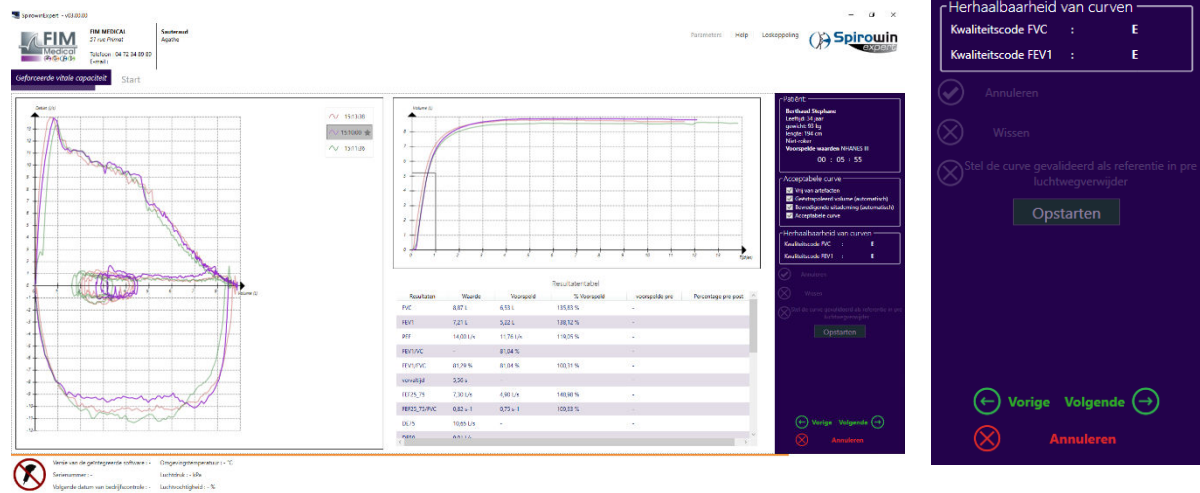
SpirowinExpert - V03.00.00

FIM Medical
FIM MEDICAL
27 rue Pinnat
Telefoon : 04 72 34 89 89
E-mail :

Sauterand
Agathe

Parameters Help Loskoppeling Spirowin expert

Geforceerde vitale capaciteit Start

Debiet (L/s)

15:13:30
15:10:00
15:11:06

Volume (L)

Volume (L)

Tijd (s)

Resultatentabel

| Resultaten | Waarde | Voorspeld | % Voorspeld | voorspelde pre | Percentage pre post |
|---|---|---|---|---|---|
| FVC | 8,87 L | 6,53 L | 135,83 % | - | |
| FEV1 | 7,21 L | 5,22 L | 138,12 % | - | |
| PEF | 14,00 L/s | 11,76 L/s | 119,05 % | - | |
| FEV1/VC | - | 81,04 % | - | | |
| FEV1/FVC | 81,29 % | 81,04 % | 100,31 % | - | |
| vervaltijd | 5,56 s | - | - | | |
| FEF25_75 | 7,30 L/s | 4,90 L/s | 148,98 % | - | |
| FEF25_75/FVC | 0,82 s-1 | 0,75 s-1 | 109,33 % | - | |
| DE/5 | 10,65 L/s | - | - | | |
| DE50 | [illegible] | | | | |

Patiënt
Berthaud Stephane
Leeftijd: 34 jaar
gewicht: 65 kg
lengte: 194 cm
Niet-roker
Voorspelde waardes NHANES III
00 : 05 : 55

Acceptabele curve
Vrij van artefacten
Geëxtrapoleerd volume (automatisch)
Bevredigende uitademing (automatisch)
Acceptabele curve

Herhaalbaarheid van curven
Kwaliteitscode FVC : E
Kwaliteitscode FEV1 : E

Annuleren
Wissen
Stel de curve gevalideerd als referentie in pre luchtwegverwijder
Opstarten

Vorige Volgende
Annuleren

Versie van de geïntegreerde software : - Omgevingstemperatuur : - °C
Serienummer : - Luchtdruk : - kPa
Volgende datum van bedrijfscontrole : - Luchtvochtigheid : - %

Herhaalbaarheid van curven
Kwaliteitscode FVC : E
Kwaliteitscode FEV1 : E

Annuleren
Wissen
Stel de curve gevalideerd als referentie in pre luchtwegverwijder
Opstarten

Vorige Volgende
Annuleren